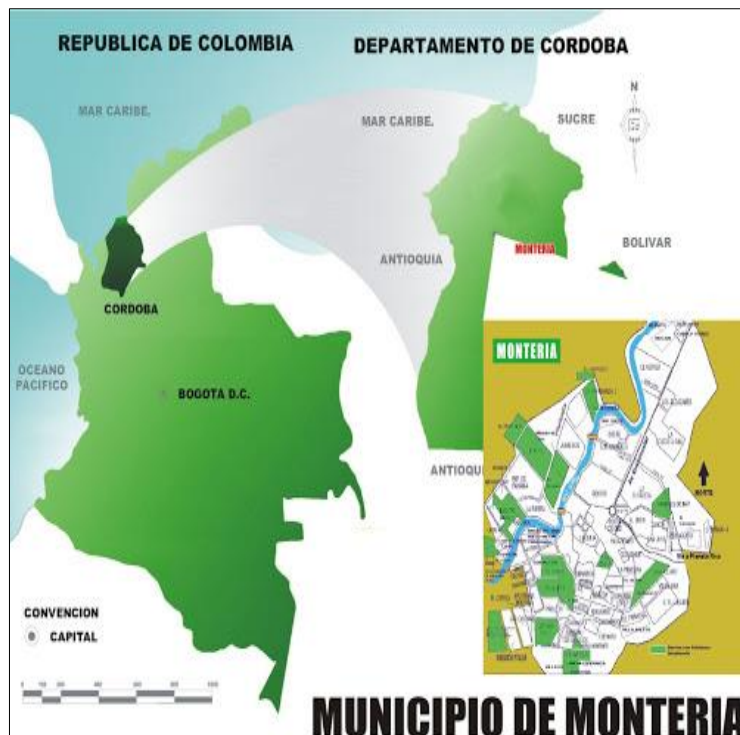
REPUBLICA DE COLOMBIA

DEPARTAMENTO DE CORDOBA

MAR CARIBE.

MAR CARIBE.

SUCRE

N

MONTERIA

BOLIVAR

ANTIOQUIA

CORDOBA

MONTERIA

OCEANO PACIFICO

BOGOTA D.C.

ANTIOQU

NORTE

CONVENCION

CAPITAL

MUNICIPIO DE MONTERIA